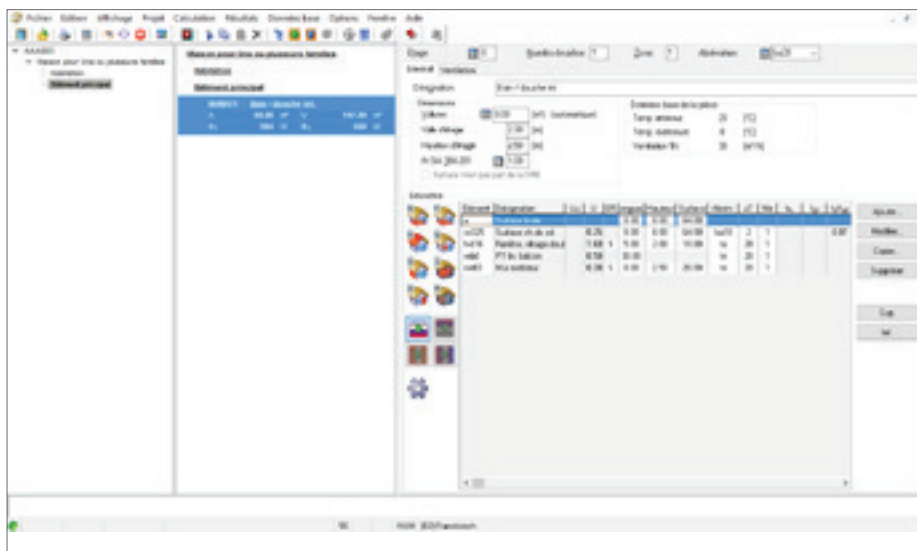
Fichier Edition Affichage Projet Calculation Résultats Données base Options Fenêtre Aide

AAAB01
Maison pour une ou plusieurs familles
Ventilation
Bâtiment principal

Maison pour une ou plusieurs familles
Ventilation
Bâtiment principal

Bain / douche etc.

Etage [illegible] Quantité d'identiques 1 Zone 1 Abréviation

Général Ventilation

Désignation Bain / douche etc.

Dimensions
Volume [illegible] [m³] (automatique)
Haut. d'étage 2.90 [m]
Hauteur d'étage 2.50 [m]
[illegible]
Surface vitrée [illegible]

Données base de la pièce
Temp. intérieure 20 [°C]
Temp. extérieure -8 [°C]
Ventilation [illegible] 30 [m³/h]

Éléments

| Élément | Désignation | | | | | | | | | | |
|---|---|---|---|---|---|---|---|---|---|---|---|
| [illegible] | Surface brute | | | | | | | | | | |
| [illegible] | Surface ch de sol | | | | | | | | | | |
| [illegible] | Fenêtre, vitrage double | | | | | | | | | | |
| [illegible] | PT fin Section | | | | | | | | | | |
| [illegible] | Mur extérieur | | | | | | | | | | |

Ajouter...
Modifier...
Copier...
Supprimer
Cop.
Ins.